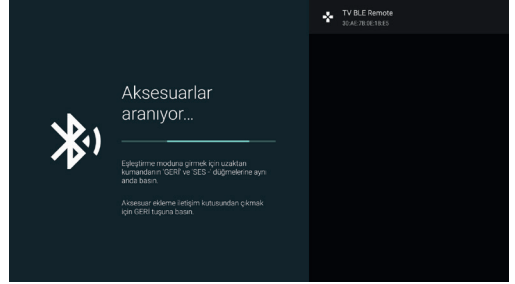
Aksesuarlar aranıyor...

Eşleştirme moduna girmek için uzaktan kumandanın 'GERİ' ve 'SES -' düğmelerine aynı anda basın.

Aksesuar ekleme iletişim kutusundan çıkmak için GERİ tuşuna basın.

TV BLE Remote
30:AE:7B:0E:18:E5